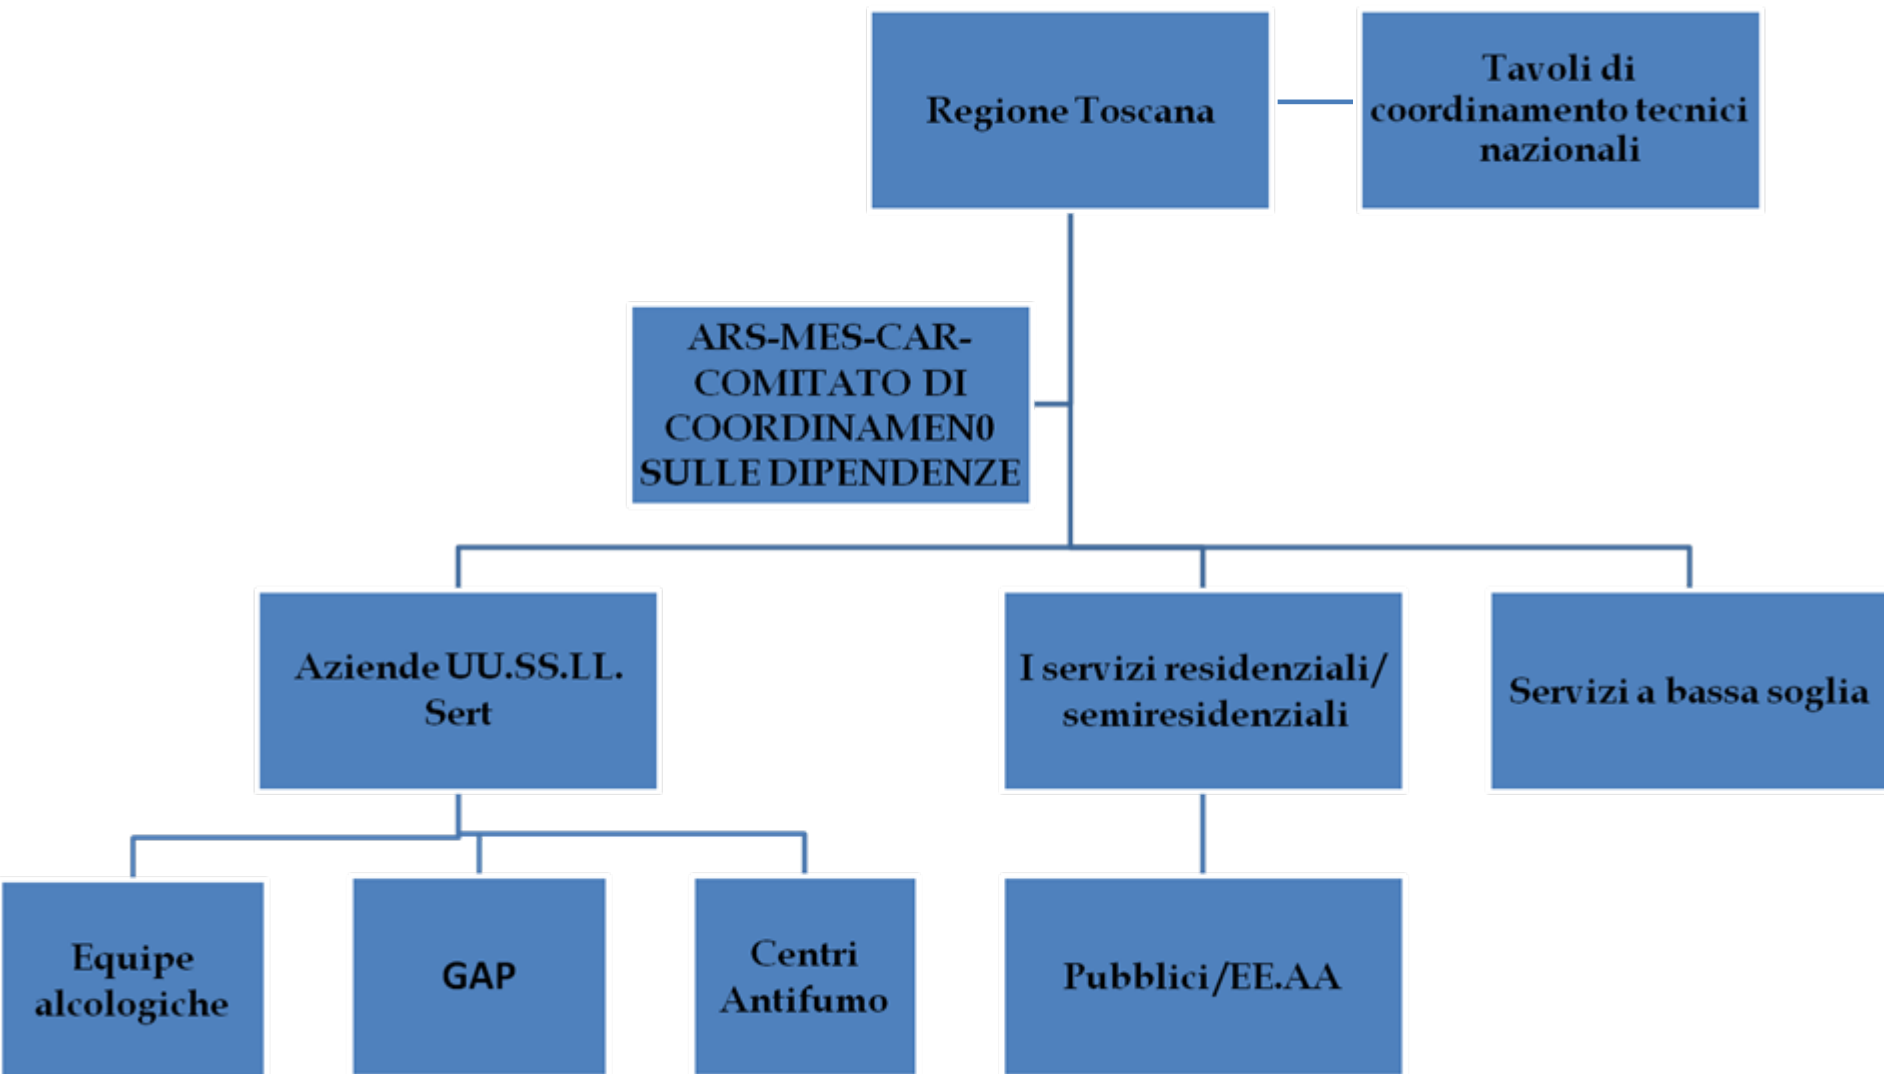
Regione Toscana

Tavoli di coordinamento tecnici nazionali

ARS-MES-CAR-COMITATO DI COORDINAMEN0 SULLE DIPENDENZE

Aziende UU.SS.LL. Sert

I servizi residenziali/ semiresidenziali

Servizi a bassa soglia

Equipe alcologiche

GAP

Centri Antifumo

Pubblici/EE.AA